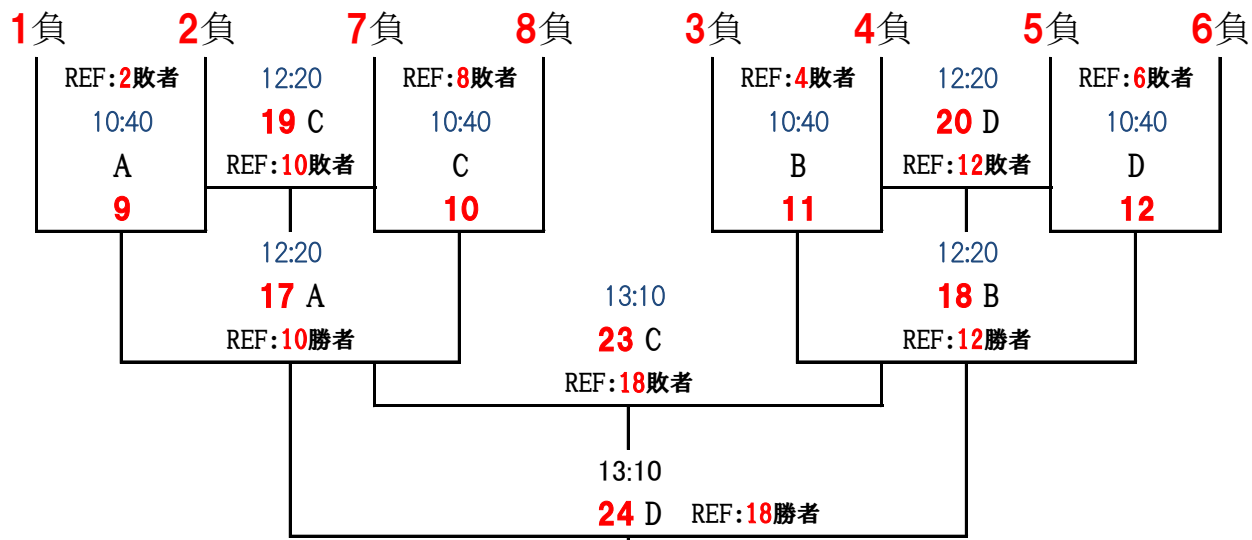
1負 2負 7負 8負 3負 4負 5負 6負

REF:2敗者
10:40
A
9

12:20
19 C
REF:10敗者

REF:8敗者
10:40
C
10

REF:4敗者
10:40
B
11

12:20
20 D
REF:12敗者

REF:6敗者
10:40
D
12

12:20
17 A
REF:10勝者

13:10
23 C
REF:18敗者

12:20
18 B
REF:12勝者

13:10
24 D REF:18勝者